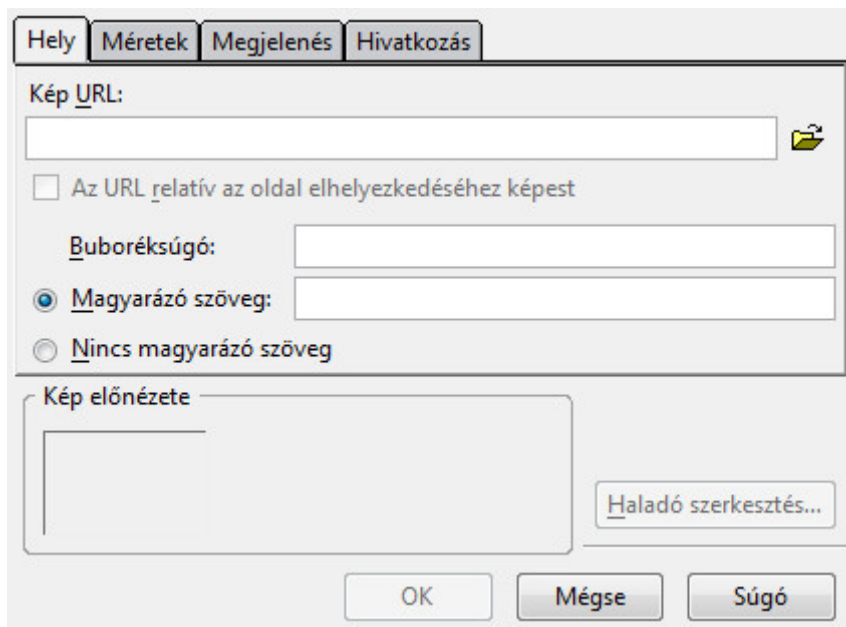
Hely | Méretek | Megjelenés | Hivatkozás

Kép URL:

Az URL relatív az oldal elhelyezkedéséhez képest

Buboréksúgó:

Magyarázó szöveg:

Nincs magyarázó szöveg

Kép előnézete

Haladó szerkesztés...

OK
Mégse
Súgó